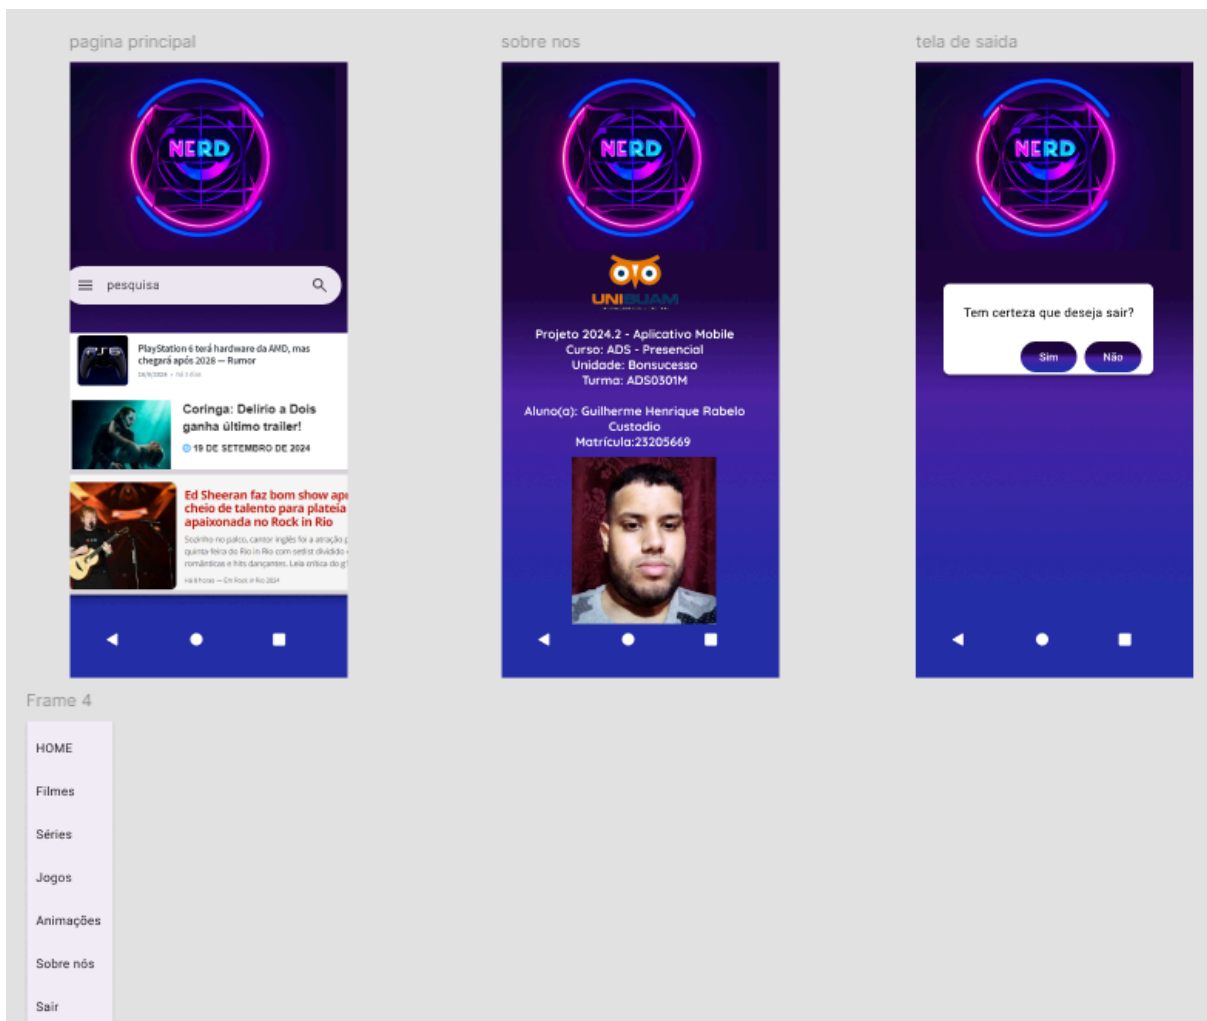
pagina principal

NERD

pesquisa

PlayStation 6 terá hardware da AMD, mas chegará após 2028 — Rumor
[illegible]

Coringa: Delírio a Dois ganha último trailer!
19 DE SETEMBRO DE 2024

Ed Sheeran faz bom show ap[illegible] cheio de talento para plateia apaixonada no Rock in Rio
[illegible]

sobre nos

NERD

UNISUAM

Projeto 2024.2 - Aplicativo Mobile
Curso: ADS - Presencial
Unidade: Bonsucesso
Turma: ADS0301M

Aluno(a): Guilherme Henrique Rabelo Custodio
Matrícula:23205669

tela de saida

NERD

Tem certeza que deseja sair?
Sim
Não

Frame 4

HOME
Filmes
Séries
Jogos
Animações
Sobre nós
Sair